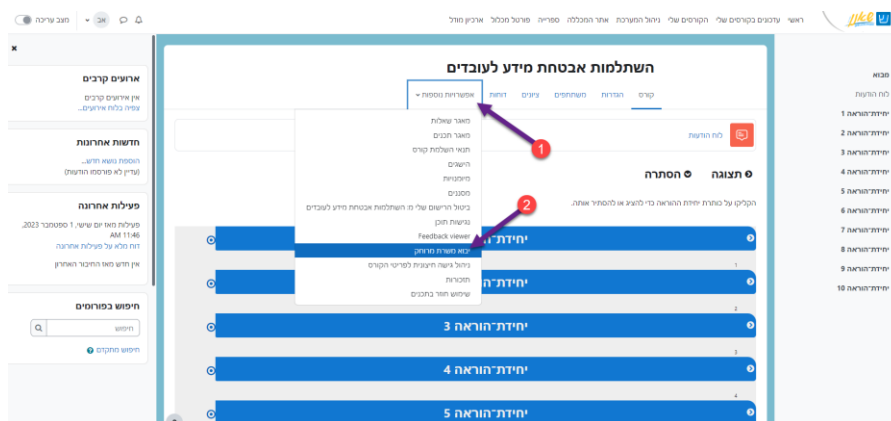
ראשי עדכונים בקורסים שלי הקורסים שלי ניהול המערכת אתר המכללה ספרייה פורטל מכללה ארכיון מודל

אכ מצב עריכה

מבוא
לוח הודעות
יחידת־הוראה 1
יחידת־הוראה 2
יחידת־הוראה 3
יחידת־הוראה 4
יחידת־הוראה 5
יחידת־הוראה 6
יחידת־הוראה 7
יחידת־הוראה 8
יחידת־הוראה 9
יחידת־הוראה 10

השתלמות אבטחת מידע לעובדים

קורס הגדרות משתתפים ציונים דוחות אפשרויות נוספות

מאגר שאלות
מאגר תכנים
תנאי השלמת קורס
הישגים
פיטוניות
מסננים
ביטול הרישום שלי מ: השתלמות אבטחת מידע לעובדים
גישות תוכן
Feedback viewer
יבוא משרות מרוחק
ניהול גישה חיצונית לפריטי הקורס
תזכורות
שימוש חוזר בתכנים

לוח הודעות

תצוגה הסתרה

הקליקו על כותרת יחידת ההוראה כדי להציג או להסתיר אותה.

יחידת־הוראה 1
יחידת־הוראה 2
יחידת־הוראה 3
יחידת־הוראה 4
יחידת־הוראה 5

ארועים קרבים
אין אירועים קרבים
צפיה בלוח אירועים...

חדשות אחרונות
הוספת נושא חדש...
(עדיין לא פורסמו הודעות)

פעילות אחרונה
פעילות מאז יום שישי, 1 ספטמבר 2023, 11:46 AM
דוח מלא על פעילות אחרונה
אין חדש מאז החיבור האחרון

חיפוש בפורומים
חיפוש
חיפוש מתקדם